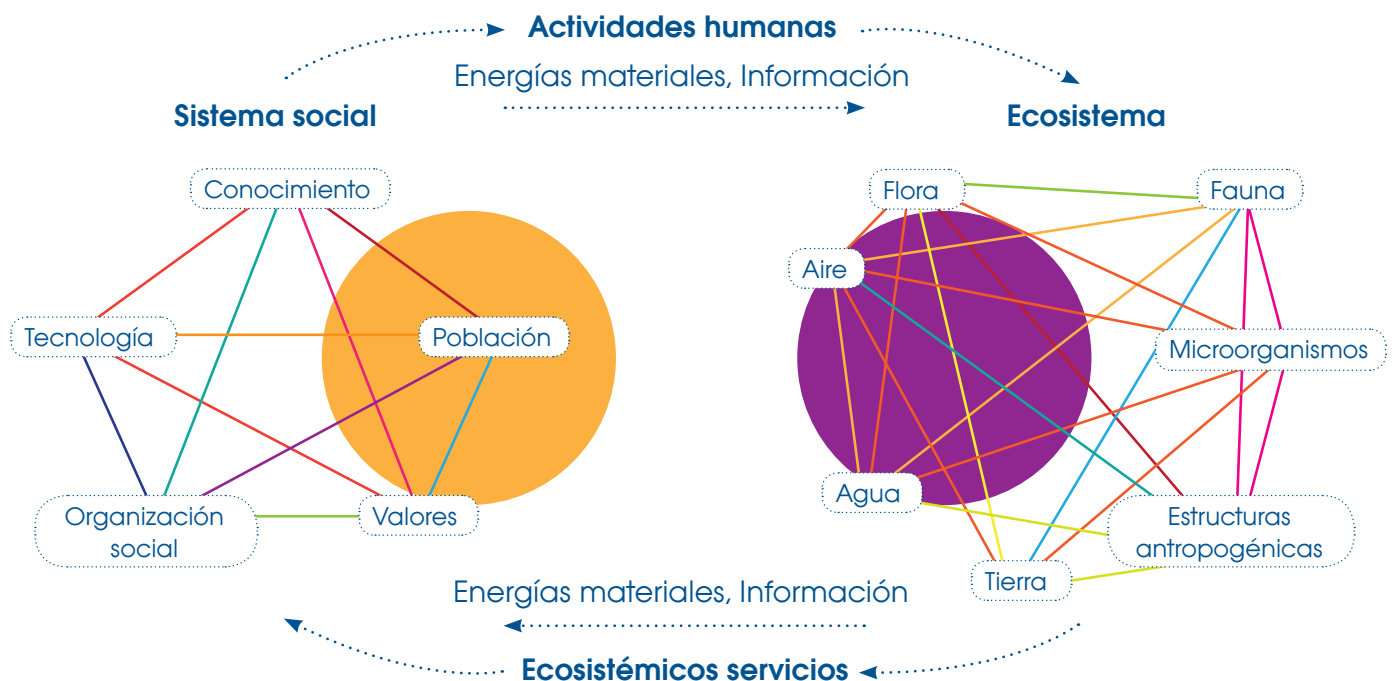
Actividades humanas

Energías materiales, Información

Sistema social

Ecosistema

Conocimiento

Tecnología

Población

Organización social

Valores

Flora

Fauna

Aire

Microorganismos

Agua

Estructuras antropogénicas

Tierra

Energías materiales, Información

Ecosistémicos servicios